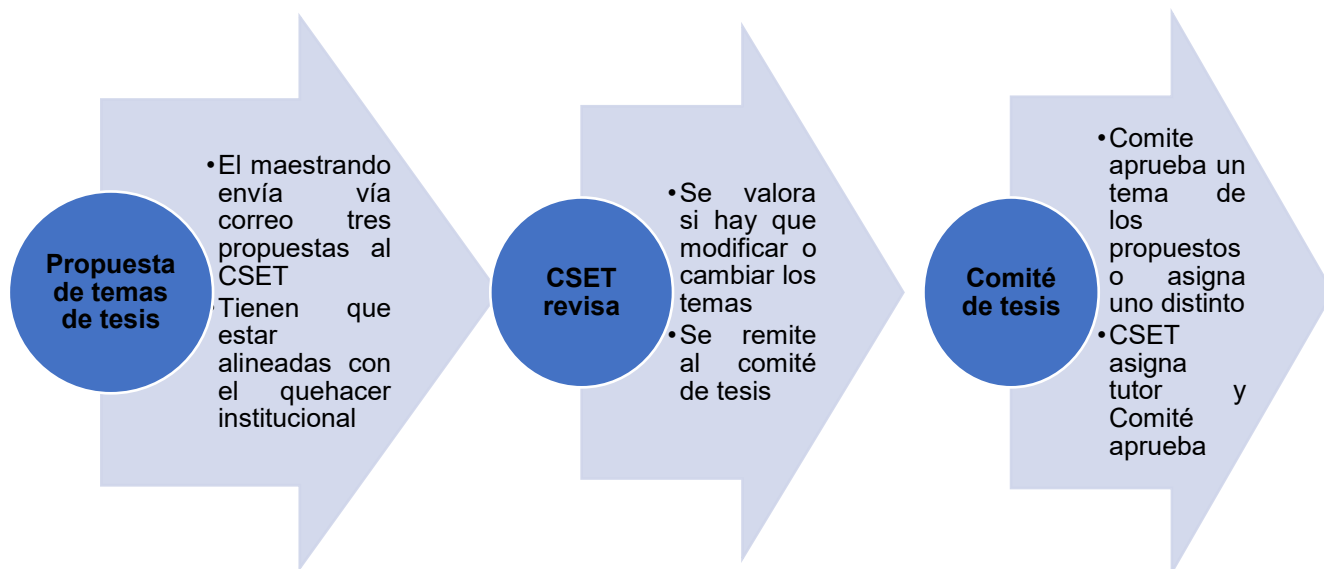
Propuesta de temas de tesis

- El maestrando envía vía correo tres propuestas al CSET
- Tienen que estar alineadas con el quehacer institucional

CSET revisa

- Se valora si hay que modificar o cambiar los temas
- Se remite al comité de tesis

Comité de tesis

- Comite aprueba un tema de los propuestos o asigna uno distinto
- CSET asigna tutor y Comité aprueba